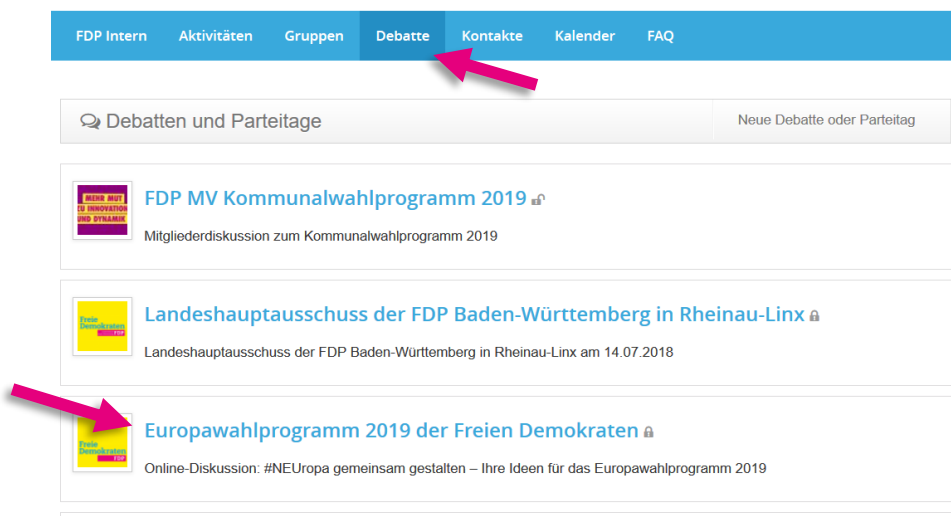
FDP Intern Aktivitäten Gruppen Debatte Kontakte Kalender FAQ

Debatten und Parteitage

Neue Debatte oder Parteitag

MEHR MUT ZU INNOVATION UND DYNAMIK

FDP MV Kommunalwahlprogramm 2019

Mitgliederdiskussion zum Kommunalwahlprogramm 2019

Freie Demokraten FDP

Landeshauptausschuss der FDP Baden-Württemberg in Rheinau-Linx

Landeshauptausschuss der FDP Baden-Württemberg in Rheinau-Linx am 14.07.2018

Freie Demokraten FDP

Europawahlprogramm 2019 der Freien Demokraten

Online-Diskussion: #NEUropa gemeinsam gestalten – Ihre Ideen für das Europawahlprogramm 2019